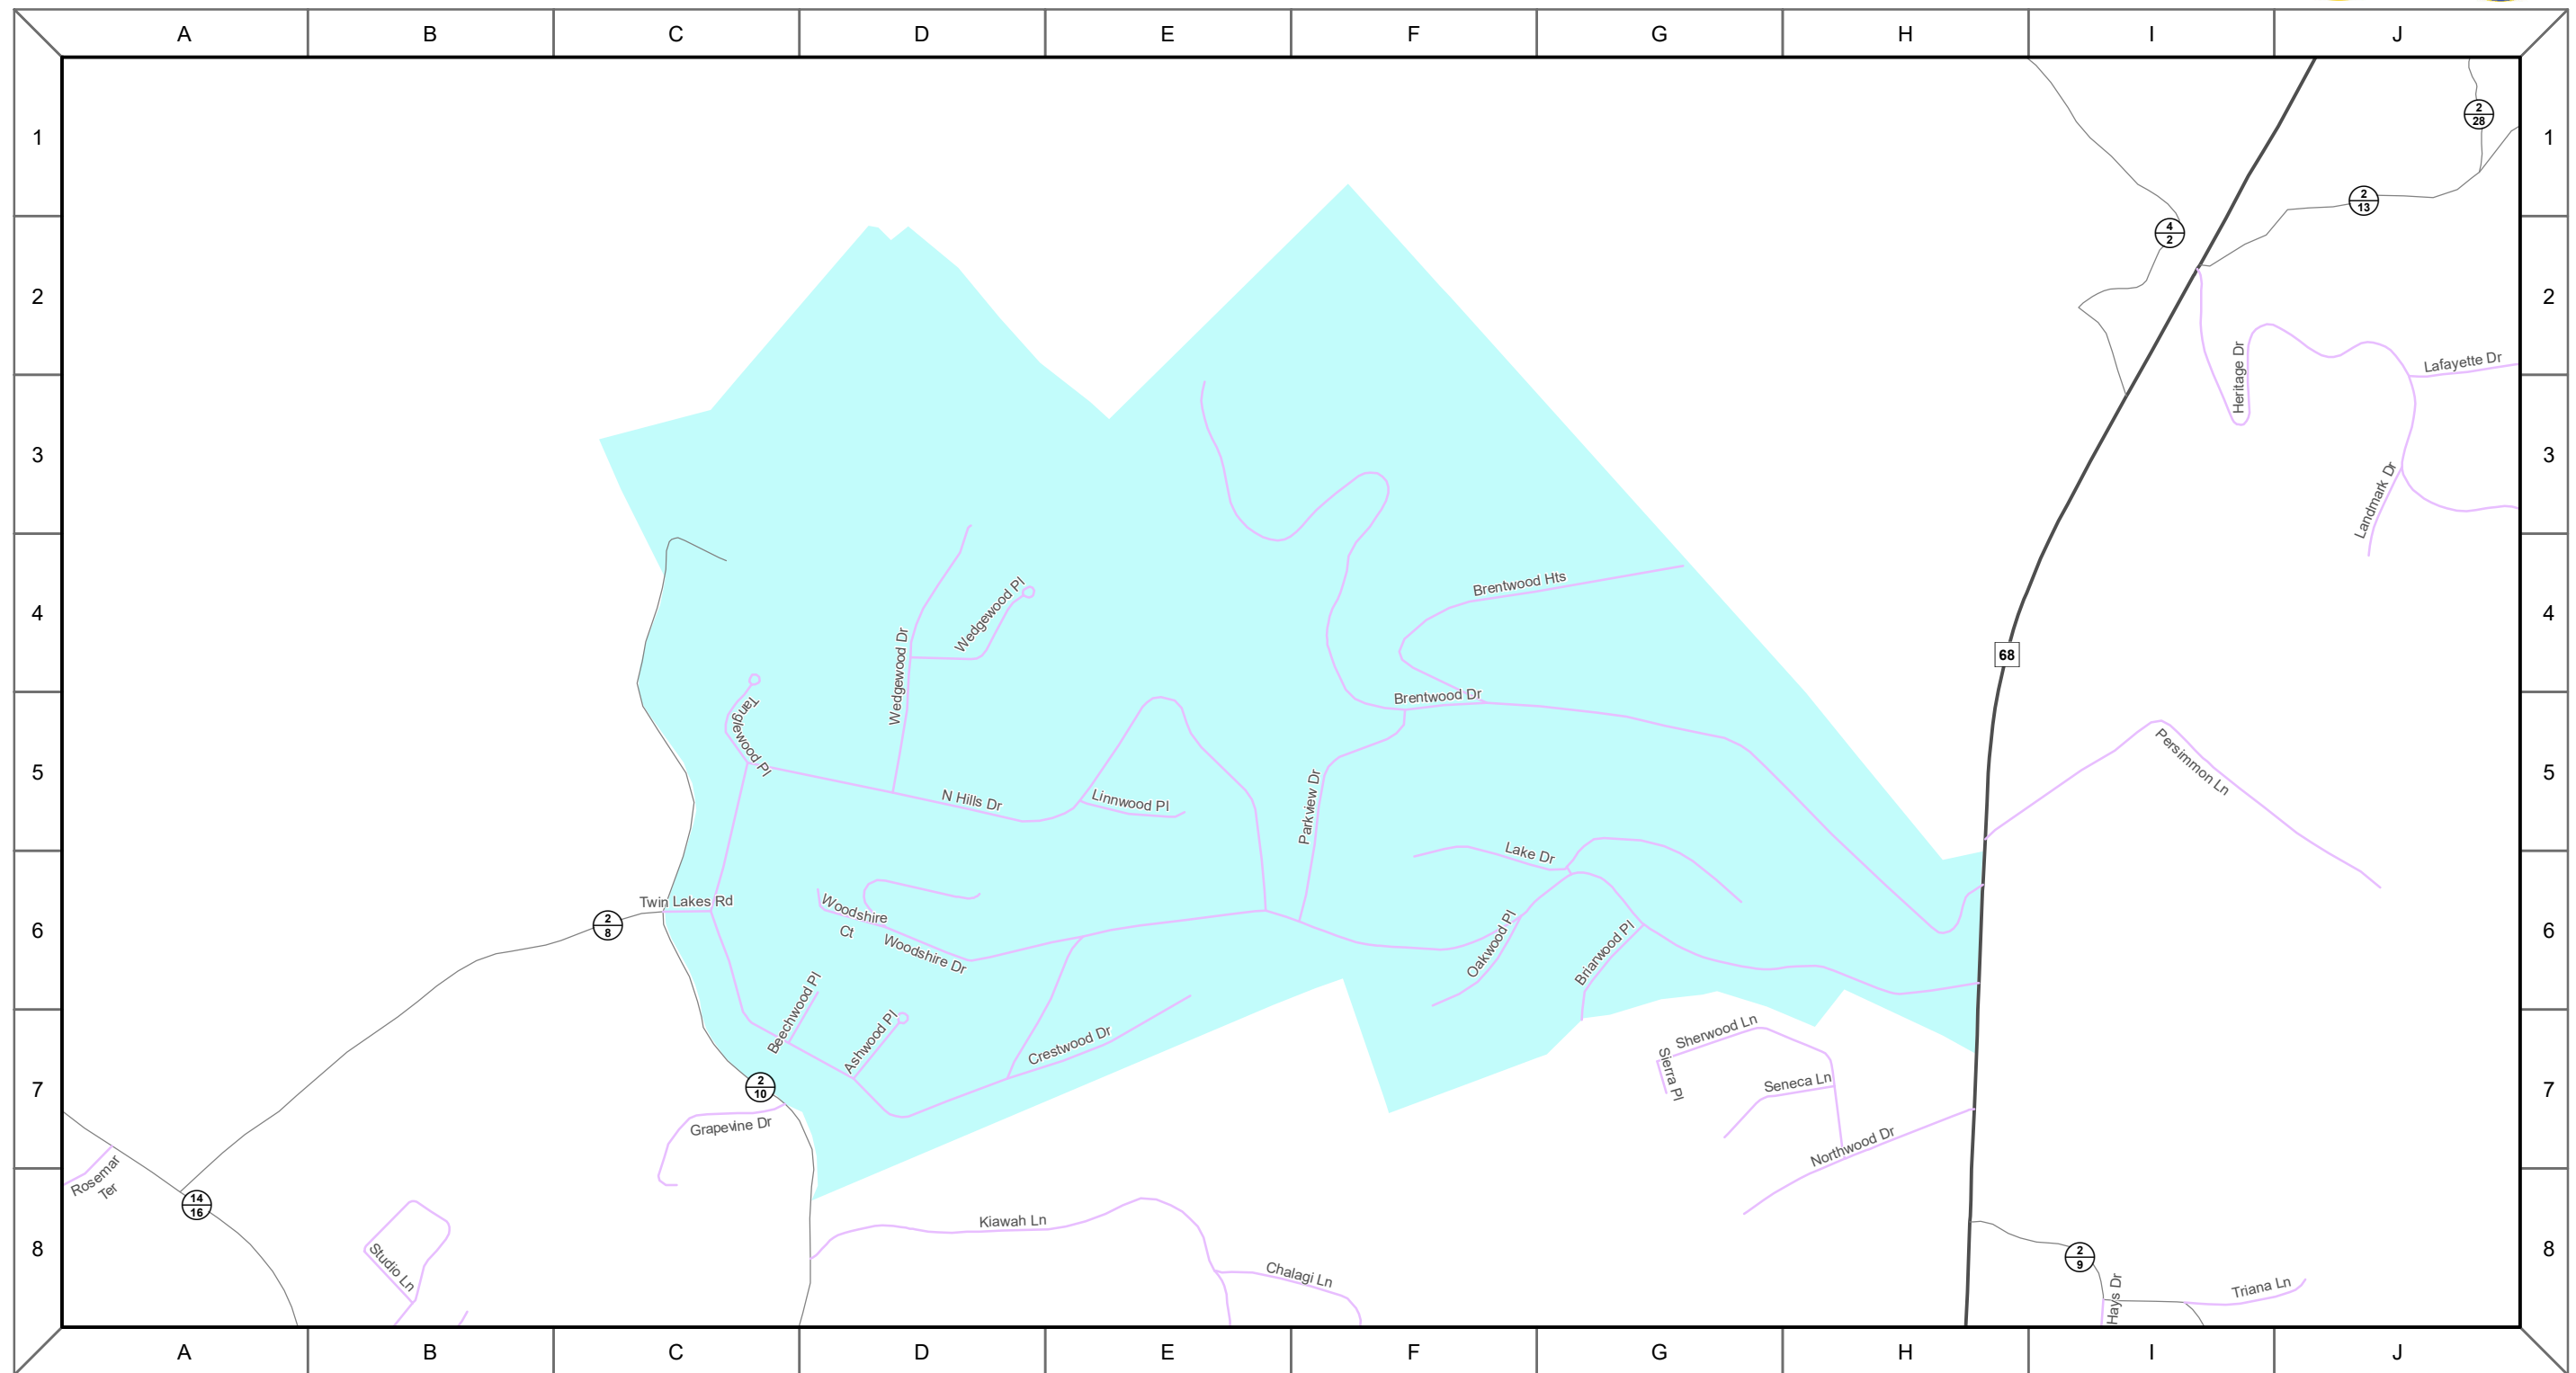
A B C D E F G H I J

1 2 3 4 5 6 7 8

$\frac{2}{28}$

$\frac{2}{13}$

$\frac{4}{2}$

Heritage Dr

Lafayette Dr

Landmark Dr

Brentwood Hts

68

Wedgewood Pl

Wedgewood Dr

Tanglewood Pl

Brentwood Dr

Persimmon Ln

N Hills Dr

Linnwood Pl

Parkview Dr

Lake Dr

Twin Lakes Rd

$\frac{2}{8}$

Woodshire Ct

Woodshire Dr

Oakwood Pl

Briarwood Pl

Beechwood Pl

Ashwood Pl

Crestwood Dr

Sherwood Ln

Sierra Pl

Seneca Ln

$\frac{2}{10}$

Grapevine Dr

Northwood Dr

Rosemar Ter

$\frac{14}{16}$

Kiawah Ln

Chalagi Ln

Studio Ln

$\frac{2}{9}$

Hays Dr

Triana Ln

1 2 3 4 5 6 7 8

A B C D E F G H I J